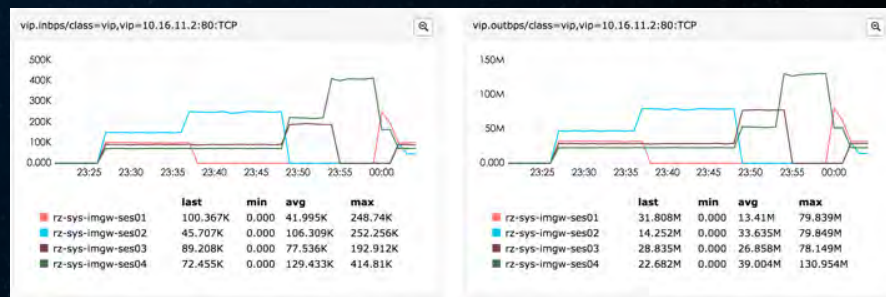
vip.inbps/class=vip,vip=10.16.11.2:80:TCP

500K
400K
300K
200K
100K
0.000

23:25 23:30 23:35 23:40 23:45 23:50 23:55 00:00

| | last | min | avg | max |
|---|---|---|---|---|
| rz-sys-imgw-ses01 | 100.367K | 0.000 | 41.995K | 248.74K |
| rz-sys-imgw-ses02 | 45.707K | 0.000 | 106.309K | 252.256K |
| rz-sys-imgw-ses03 | 89.208K | 0.000 | 77.536K | 192.912K |
| rz-sys-imgw-ses04 | 72.455K | 0.000 | 129.433K | 414.81K |

vip.outbps/class=vip,vip=10.16.11.2:80:TCP

150M
100M
50M
0.000

23:25 23:30 23:35 23:40 23:45 23:50 23:55 00:00

| | last | min | avg | max |
|---|---|---|---|---|
| rz-sys-imgw-ses01 | 31.808M | 0.000 | 13.41M | 79.839M |
| rz-sys-imgw-ses02 | 14.252M | 0.000 | 33.63M | 79.849M |
| rz-sys-imgw-ses03 | 28.835M | 0.000 | 26.858M | 78.149M |
| rz-sys-imgw-ses04 | 22.682M | 0.000 | 39.004M | 130.954M |